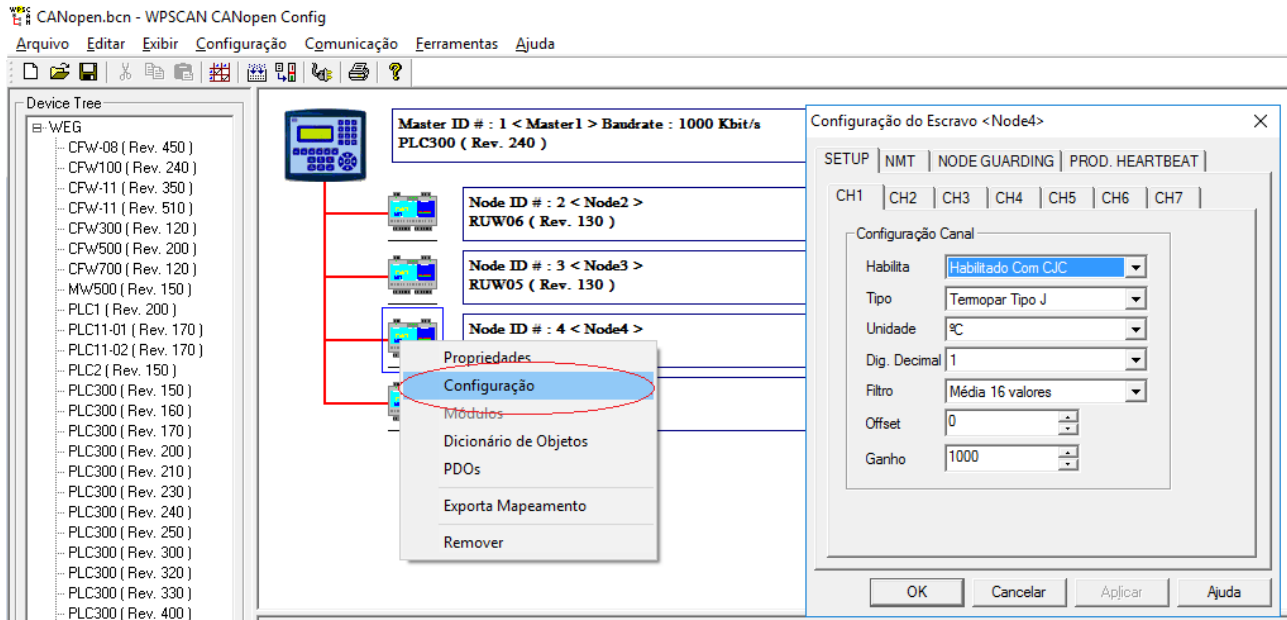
CANopen.bcn - WPSCAN CANopen Config

Arquivo Editar Exibir Configuração Comunicação Ferramentas Ajuda

Device Tree
WEG
CFW-08 ( Rev. 450 )
CFW100 ( Rev. 240 )
CFW-11 ( Rev. 350 )
CFW-11 ( Rev. 510 )
CFW300 ( Rev. 120 )
CFW500 ( Rev. 200 )
CFW700 ( Rev. 120 )
MW500 ( Rev. 150 )
PLC1 ( Rev. 200 )
PLC11-01 ( Rev. 170 )
PLC11-02 ( Rev. 170 )
PLC2 ( Rev. 150 )
PLC300 ( Rev. 150 )
PLC300 ( Rev. 160 )
PLC300 ( Rev. 170 )
PLC300 ( Rev. 200 )
PLC300 ( Rev. 210 )
PLC300 ( Rev. 230 )
PLC300 ( Rev. 240 )
PLC300 ( Rev. 250 )
PLC300 ( Rev. 300 )
PLC300 ( Rev. 320 )
PLC300 ( Rev. 330 )
PLC300 ( Rev. 400 )

Master ID # : 1 < Master1 > Baudrate : 1000 Kbit/s
PLC300 ( Rev. 240 )

Node ID # : 2 < Node2 >
RUW06 ( Rev. 130 )

Node ID # : 3 < Node3 >
RUW05 ( Rev. 130 )

Node ID # : 4 < Node4 >

Propriedades
Configuração
Módulos
Dicionário de Objetos
PDOs
Exporta Mapeamento
Remover

Configuração do Escravo <Node4>
SETUP NMT NODE GUARDING PROD. HEARTBEAT
CH1 CH2 CH3 CH4 CH5 CH6 CH7
Configuração Canal
Habilita Habilitado Com CJC
Tipo Termopar Tipo J
Unidade ºC
Dig. Decimal 1
Filtro Média 16 valores
Offset 0
Ganho 1000
OK Cancelar Aplicar Ajuda